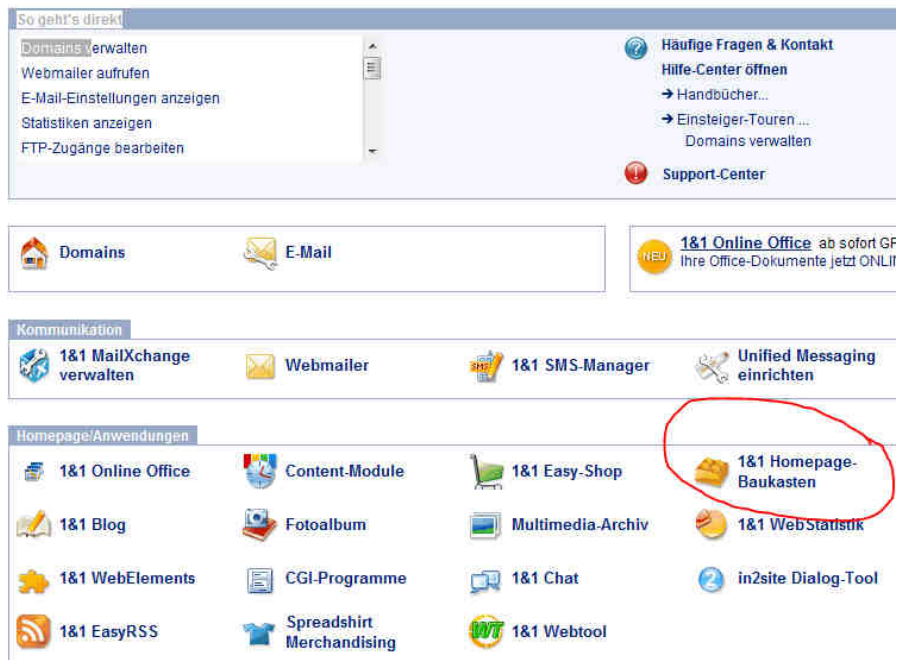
So geht's direkt

Domains verwalten
Webmailer aufrufen
E-Mail-Einstellungen anzeigen
Statistiken anzeigen
FTP-Zugänge bearbeiten

Häufige Fragen & Kontakt
Hilfe-Center öffnen
→ Handbücher...
→ Einsteiger-Touren ...
Domains verwalten
Support-Center

Domains
E-Mail

NEU
1&1 Online Office ab sofort GR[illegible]
Ihre Office-Dokumente jetzt ONLI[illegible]

Kommunikation
1&1 MailXchange verwalten
Webmailer
1&1 SMS-Manager
Unified Messaging einrichten

Homepage/Anwendungen
1&1 Online Office
Content-Module
1&1 Easy-Shop
1&1 Homepage-Baukasten
1&1 Blog
Fotoalbum
Multimedia-Archiv
1&1 WebStatistik
1&1 WebElements
CGI-Programme
1&1 Chat
in2site Dialog-Tool
1&1 EasyRSS
Spreadshirt Merchandising
WT
1&1 Webtool